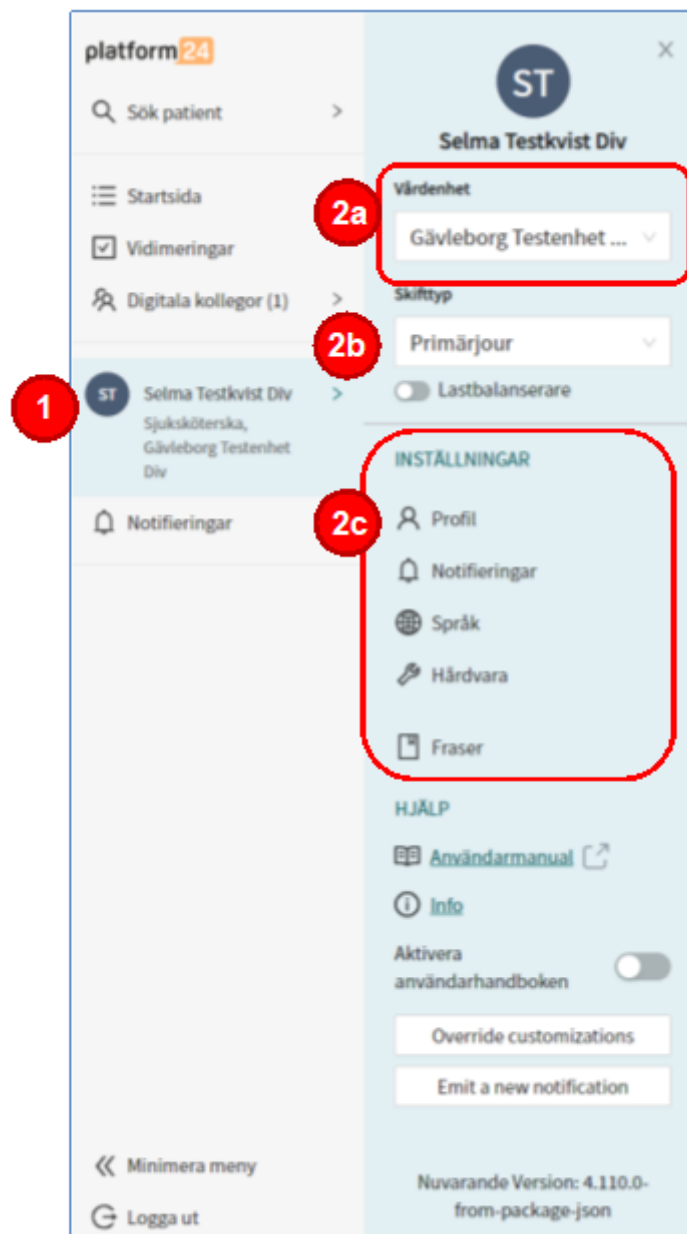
platform24

Sök patient

Startsida

Vidimeringar

Digitala kollegor (1)

ST Selma Testkvist Div
Sjuksköterska, Gävleborg Testenhet Div

1

Notifieringar

Minimera meny

Logga ut

ST

Selma Testkvist Div

Vårdenhet

2a

Gävleborg Testenhet ...

Skifttyp

2b

Primärjour

Lastbalanserare

INSTÄLLNINGAR

2c

Profil

Notifieringar

Språk

Hårdvara

Fraser

HJÄLP

Användarmanual

Info

Aktivera användarhandboken

Override customizations

Emit a new notification

Nuvarande Version: 4.110.0-from-package-json